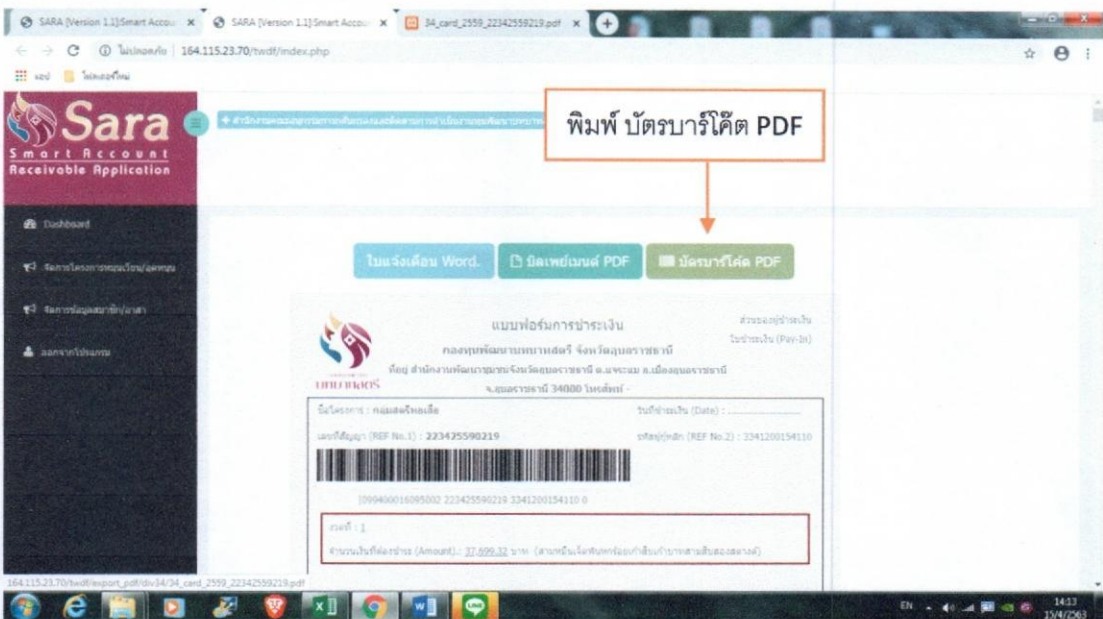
SARA [Version 1.1]Smart Accou ×
SARA [Version 1.1]Smart Accou ×
34_card_2559_22342559219.pdf ×

ไม่ปลอดภัย | 164.115.23.70/twdf/index.php

แอป ไฟลเดอร์ใหม่

Sara
Smart Account
Receivable Application

Dashboard
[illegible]
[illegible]
ออกจากโปรแกรม

พิมพ์ บัตรบาร์โค้ต PDF

ใบแจ้งเตือน Word.
บิลเพย์เมนต์ PDF
บัตรบาร์โค้ด PDF

แบบฟอร์มการชำระเงิน
ส่วนของผู้ชำระเงิน
ใบชำระเงิน (Pay-In)
กองทุนพัฒนาบทบาทสตรี จังหวัดอุบลราชธานี
ที่อยู่ สำนักงานพัฒนาชุมชนจังหวัดอุบลราชธานี ต.แจระแม อ.เมืองอุบลราชธานี
จ.อุบลราชธานี 34000 โทรศัพท์ -
ชื่อโครงการ : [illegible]
วันที่ชำระเงิน (Date) : ..................
เลขที่สัญญา (REF No.1) : 2234255900219
รหัสผู้กู้หลัก (REF No.2) : 3341200154110
|099400016095002 223425590219 3341200154110 0
งวดที่ : 1
จำนวนเงินที่ต้องชำระ (Amount) : 37,699.32 บาท ([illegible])

164.115.23.70/twdf/export_pdf/div34/34_card_2559_22342559219.pdf

EN 14:13 15/4/2563